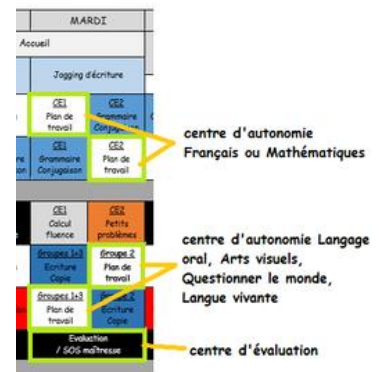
MARDI

Accueil

Jogging d'écriture

CE1
Plan de travail

CE2
Grammaire Conjugaison

CE1
Grammaire Conjugaison

CE2
Plan de travail

centre d'autonomie Français ou Mathématiques

CE1
Calcul fluence

CE2
Petits problèmes

Groupes 1+3
Ecriture Copie

Groupe 2
Plan de travail

centre d'autonomie Langage oral, Arts visuels, Questionner le monde, Langue vivante

Groupes 1+3
Plan de travail

Groupe 2
Ecriture Copie

Evaluation / SOS maîtresse

centre d'évaluation